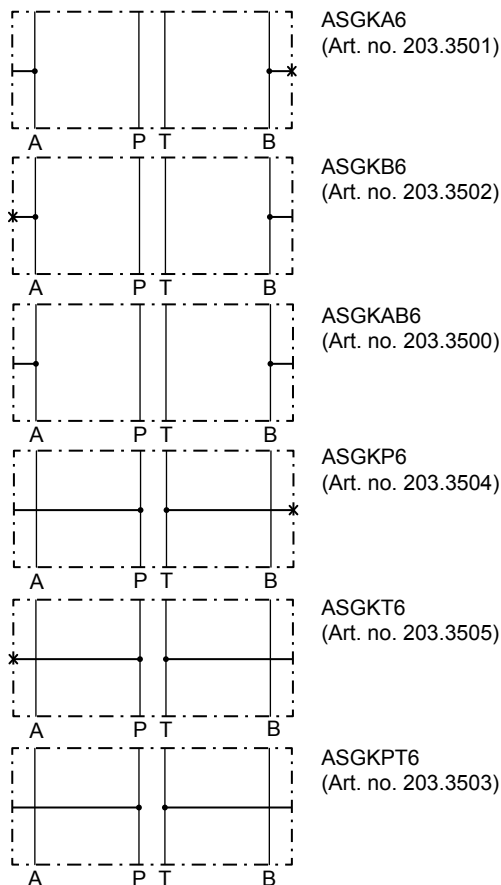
ASGKA6
(Art. no. 203.3501)

A P T B

ASGKB6
(Art. no. 203.3502)

A P T B

ASGKAB6
(Art. no. 203.3500)

A P T B

ASGKP6
(Art. no. 203.3504)

A P T B

ASGKT6
(Art. no. 203.3505)

A P T B

ASGKPT6
(Art. no. 203.3503)

A P T B